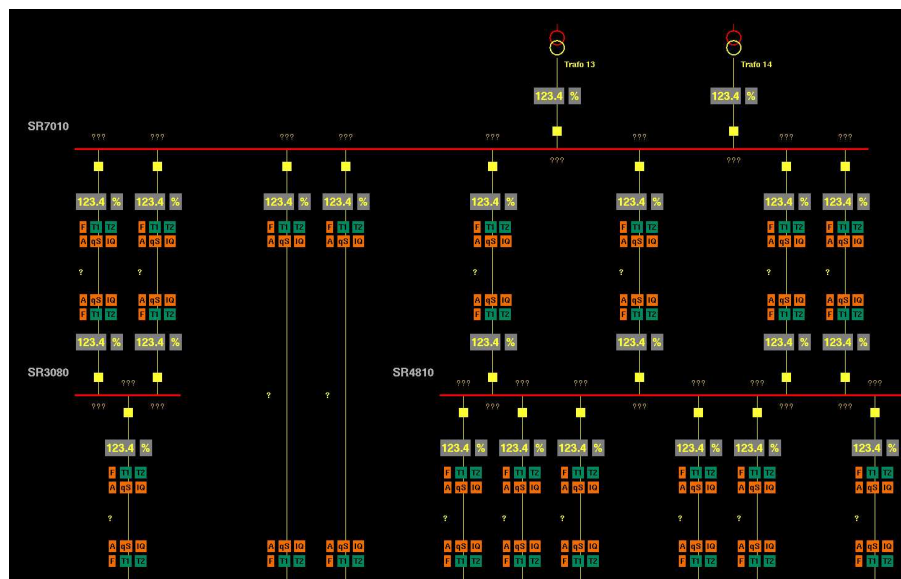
Trafo 13
Trafo 14
123.4 %
123.4 %
SR7010
???
???
???
???
???
???
???
???
???
???
123.4 % 123.4 % 123.4 % 123.4 % 123.4 % 123.4 % 123.4 % 123.4 %
F T1 T2 F T1 T2 F T1 T2 F T1 T2 F T1 T2 F T1 T2 F T1 T2 F T1 T2
A qS IQ A qS IQ A qS IQ A qS IQ A qS IQ A qS IQ A qS IQ A qS IQ
? ? ? ? ? ?
A qS IQ A qS IQ A qS IQ A qS IQ A qS IQ A qS IQ
F T1 T2 F T1 T2 F T1 T2 F T1 T2 F T1 T2 F T1 T2
123.4 % 123.4 % 123.4 % 123.4 % 123.4 % 123.4 %
SR3080
???
???
???
? ?
SR4810
???
???
???
???
???
???
???
???
???
???
123.4 %
123.4 % 123.4 % 123.4 % 123.4 % 123.4 % 123.4 %
F T1 T2 F T1 T2 F T1 T2 F T1 T2 F T1 T2 F T1 T2 F T1 T2
A qS IQ A qS IQ A qS IQ A qS IQ A qS IQ A qS IQ A qS IQ
? ? ? ? ? ? ?
A qS IQ A qS IQ A qS IQ A qS IQ A qS IQ A qS IQ A qS IQ A qS IQ A qS IQ
F T1 T2 F T1 T2 F T1 T2 F T1 T2 F T1 T2 F T1 T2 F T1 T2 F T1 T2 F T1 T2